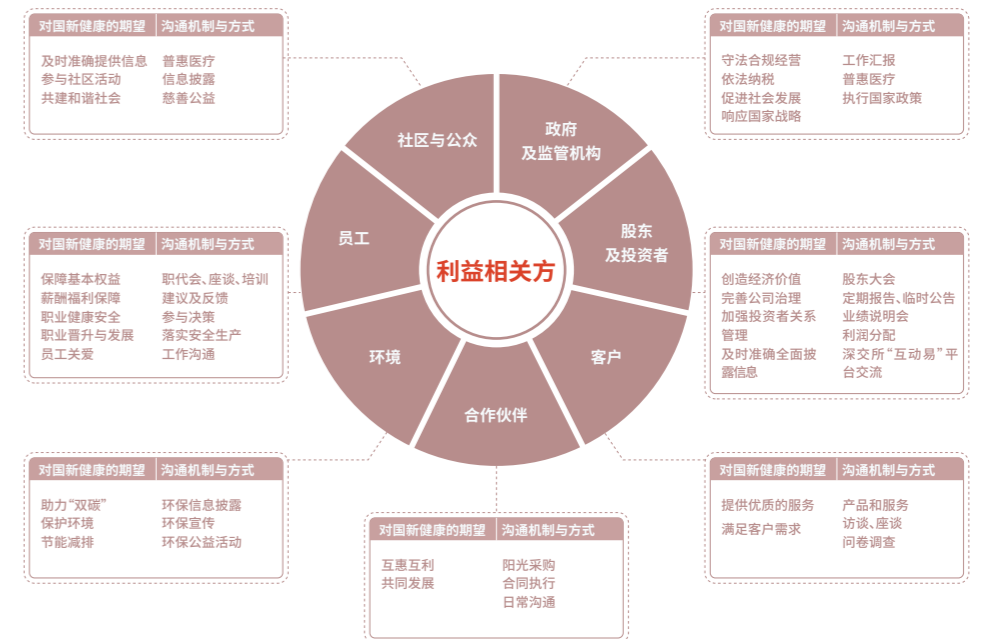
对国新健康的期望 | 沟通机制与方式
及时准确提供信息 参与社区活动 共建和谐社会 | 普惠医疗 信息披露 慈善公益

对国新健康的期望 | 沟通机制与方式
守法合规经营 依法纳税 促进社会发展 响应国家战略 | 工作汇报 普惠医疗 执行国家政策

社区与公众

政府及监管机构

员工

利益相关方

股东及投资者

对国新健康的期望 | 沟通机制与方式
保障基本权益 薪酬福利保障 职业健康安全 职业晋升与发展 员工关爱 | 职代会、座谈、培训 建议及反馈 参与决策 落实安全生产 工作沟通

对国新健康的期望 | 沟通机制与方式
创造经济价值 完善公司治理 加强投资者关系管理 及时准确全面披露信息 | 股东大会 定期报告、临时公告 业绩说明会 利润分配 深交所“互动易”平台交流

环境

客户

合作伙伴

对国新健康的期望 | 沟通机制与方式
助力“双碳” 保护环境 节能减排 | 环保信息披露 环保宣传 环保公益活动

对国新健康的期望 | 沟通机制与方式
提供优质的服务 满足客户需求 | 产品和服务 访谈、座谈 问卷调查

对国新健康的期望 | 沟通机制与方式
互惠互利 共同发展 | 阳光采购 合同执行 日常沟通